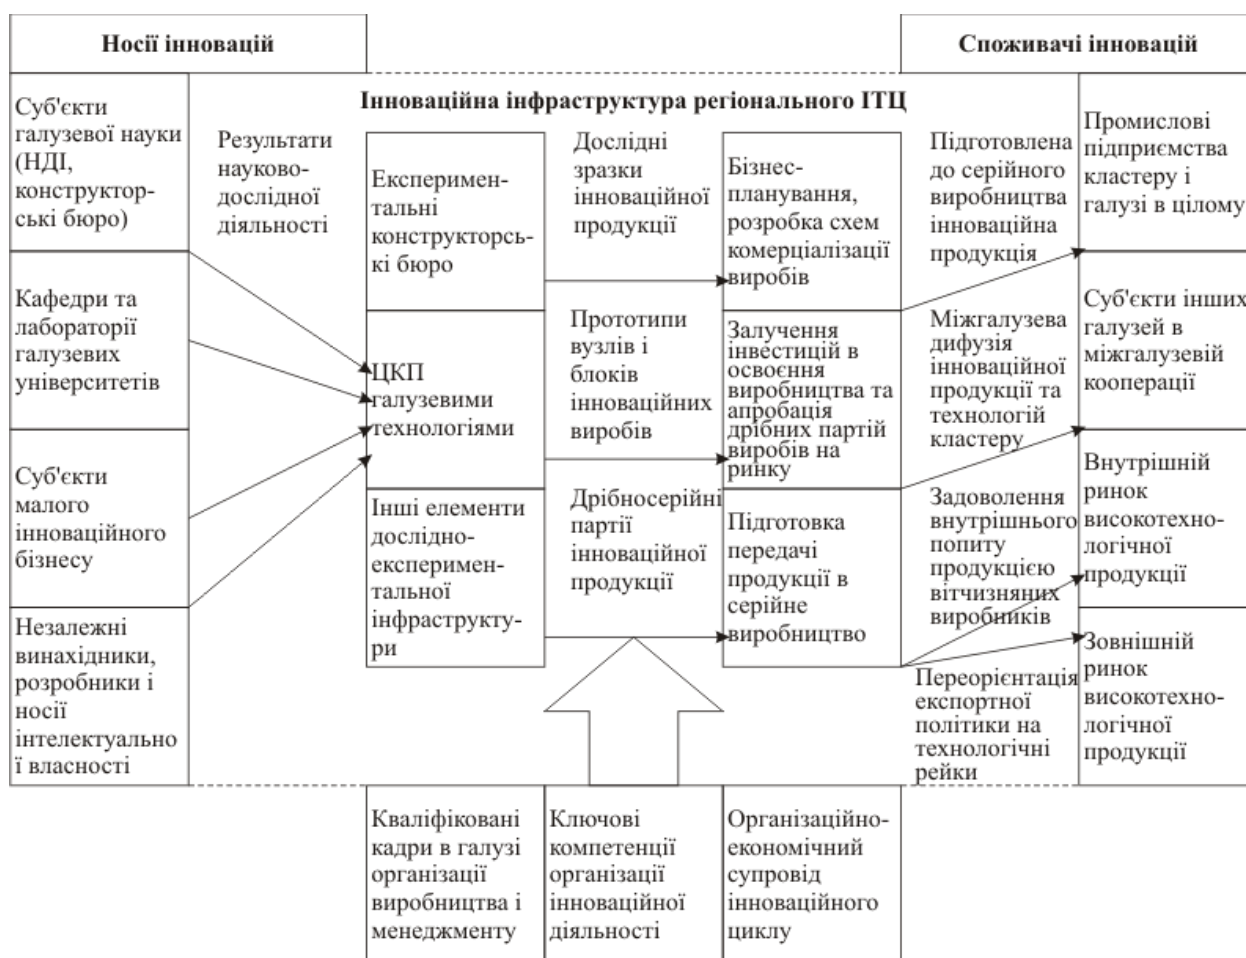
Носії інновацій

Споживачі інновацій

Інноваційна інфраструктура регіонального ІТЦ

Суб'єкти галузевої науки (НДІ, конструкторські бюро)

Кафедри та лабораторії галузевих університетів

Суб'єкти малого інноваційного бізнесу

Незалежні винахідники, розробники і носії інтелектуальної власності

Результати науково-дослідної діяльності

Експериментальні конструкторські бюро

ЦКП галузевими технологіями

Інші елементи дослідно-експериментальної інфраструктури

Дослідні зразки інноваційної продукції

Прототипи вузлів і блоків інноваційних виробів

Дрібносерійні партії інноваційної продукції

Бізнес-планування, розробка схем комерціалізації виробів

Залучення інвестицій в освоєння виробництва та апробація дрібних партій виробів на ринку

Підготовка передачі продукції в серійне виробництво

Підготовлена до серійного виробництва інноваційна продукція

Міжгалузева дифузія інноваційної продукції та технологій кластеру

Задоволення внутрішнього попиту продукцією вітчизняних виробників

Переорієнтація експортної політики на технологічні рейки

Промислові підприємства кластеру і галузі в цілому

Суб'єкти інших галузей в міжгалузевій кооперації

Внутрішній ринок високотехнологічної продукції

Зовнішній ринок високотехнологічної продукції

Кваліфіковані кадри в галузі організації виробництва і менеджменту

Ключові компетенції організації інноваційної діяльності

Організаційно-економічний супровід інноваційного циклу